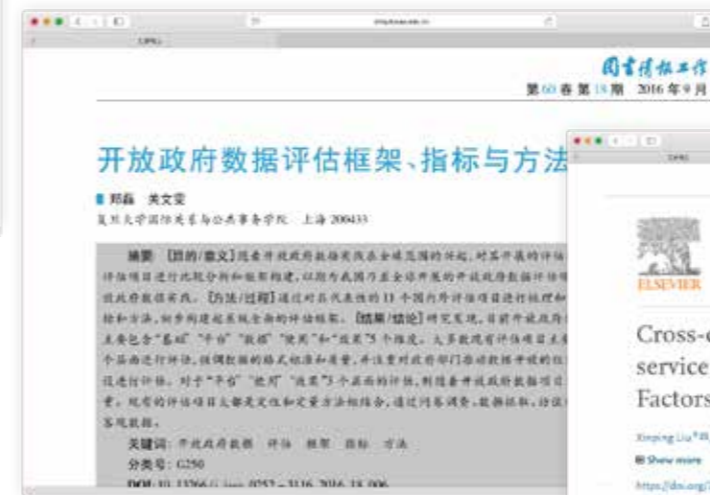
图书情报工作
第60卷第18期 2016年9月

开放政府数据评估框架、指标与方法

郑磊 关文雯
复旦大学国际关系与公共事务学院 上海 200433

摘要 [目的/意义] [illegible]

关键词: 开放政府数据 评估 框架 指标 方法
分类号: G250
DOI: 10.13266/j.issn.0252-3116.2016.18.006

ELSEVIER

Cross-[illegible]
service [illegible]
Factors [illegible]

Xinping Liu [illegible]
Show more
https://doi.org/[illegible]